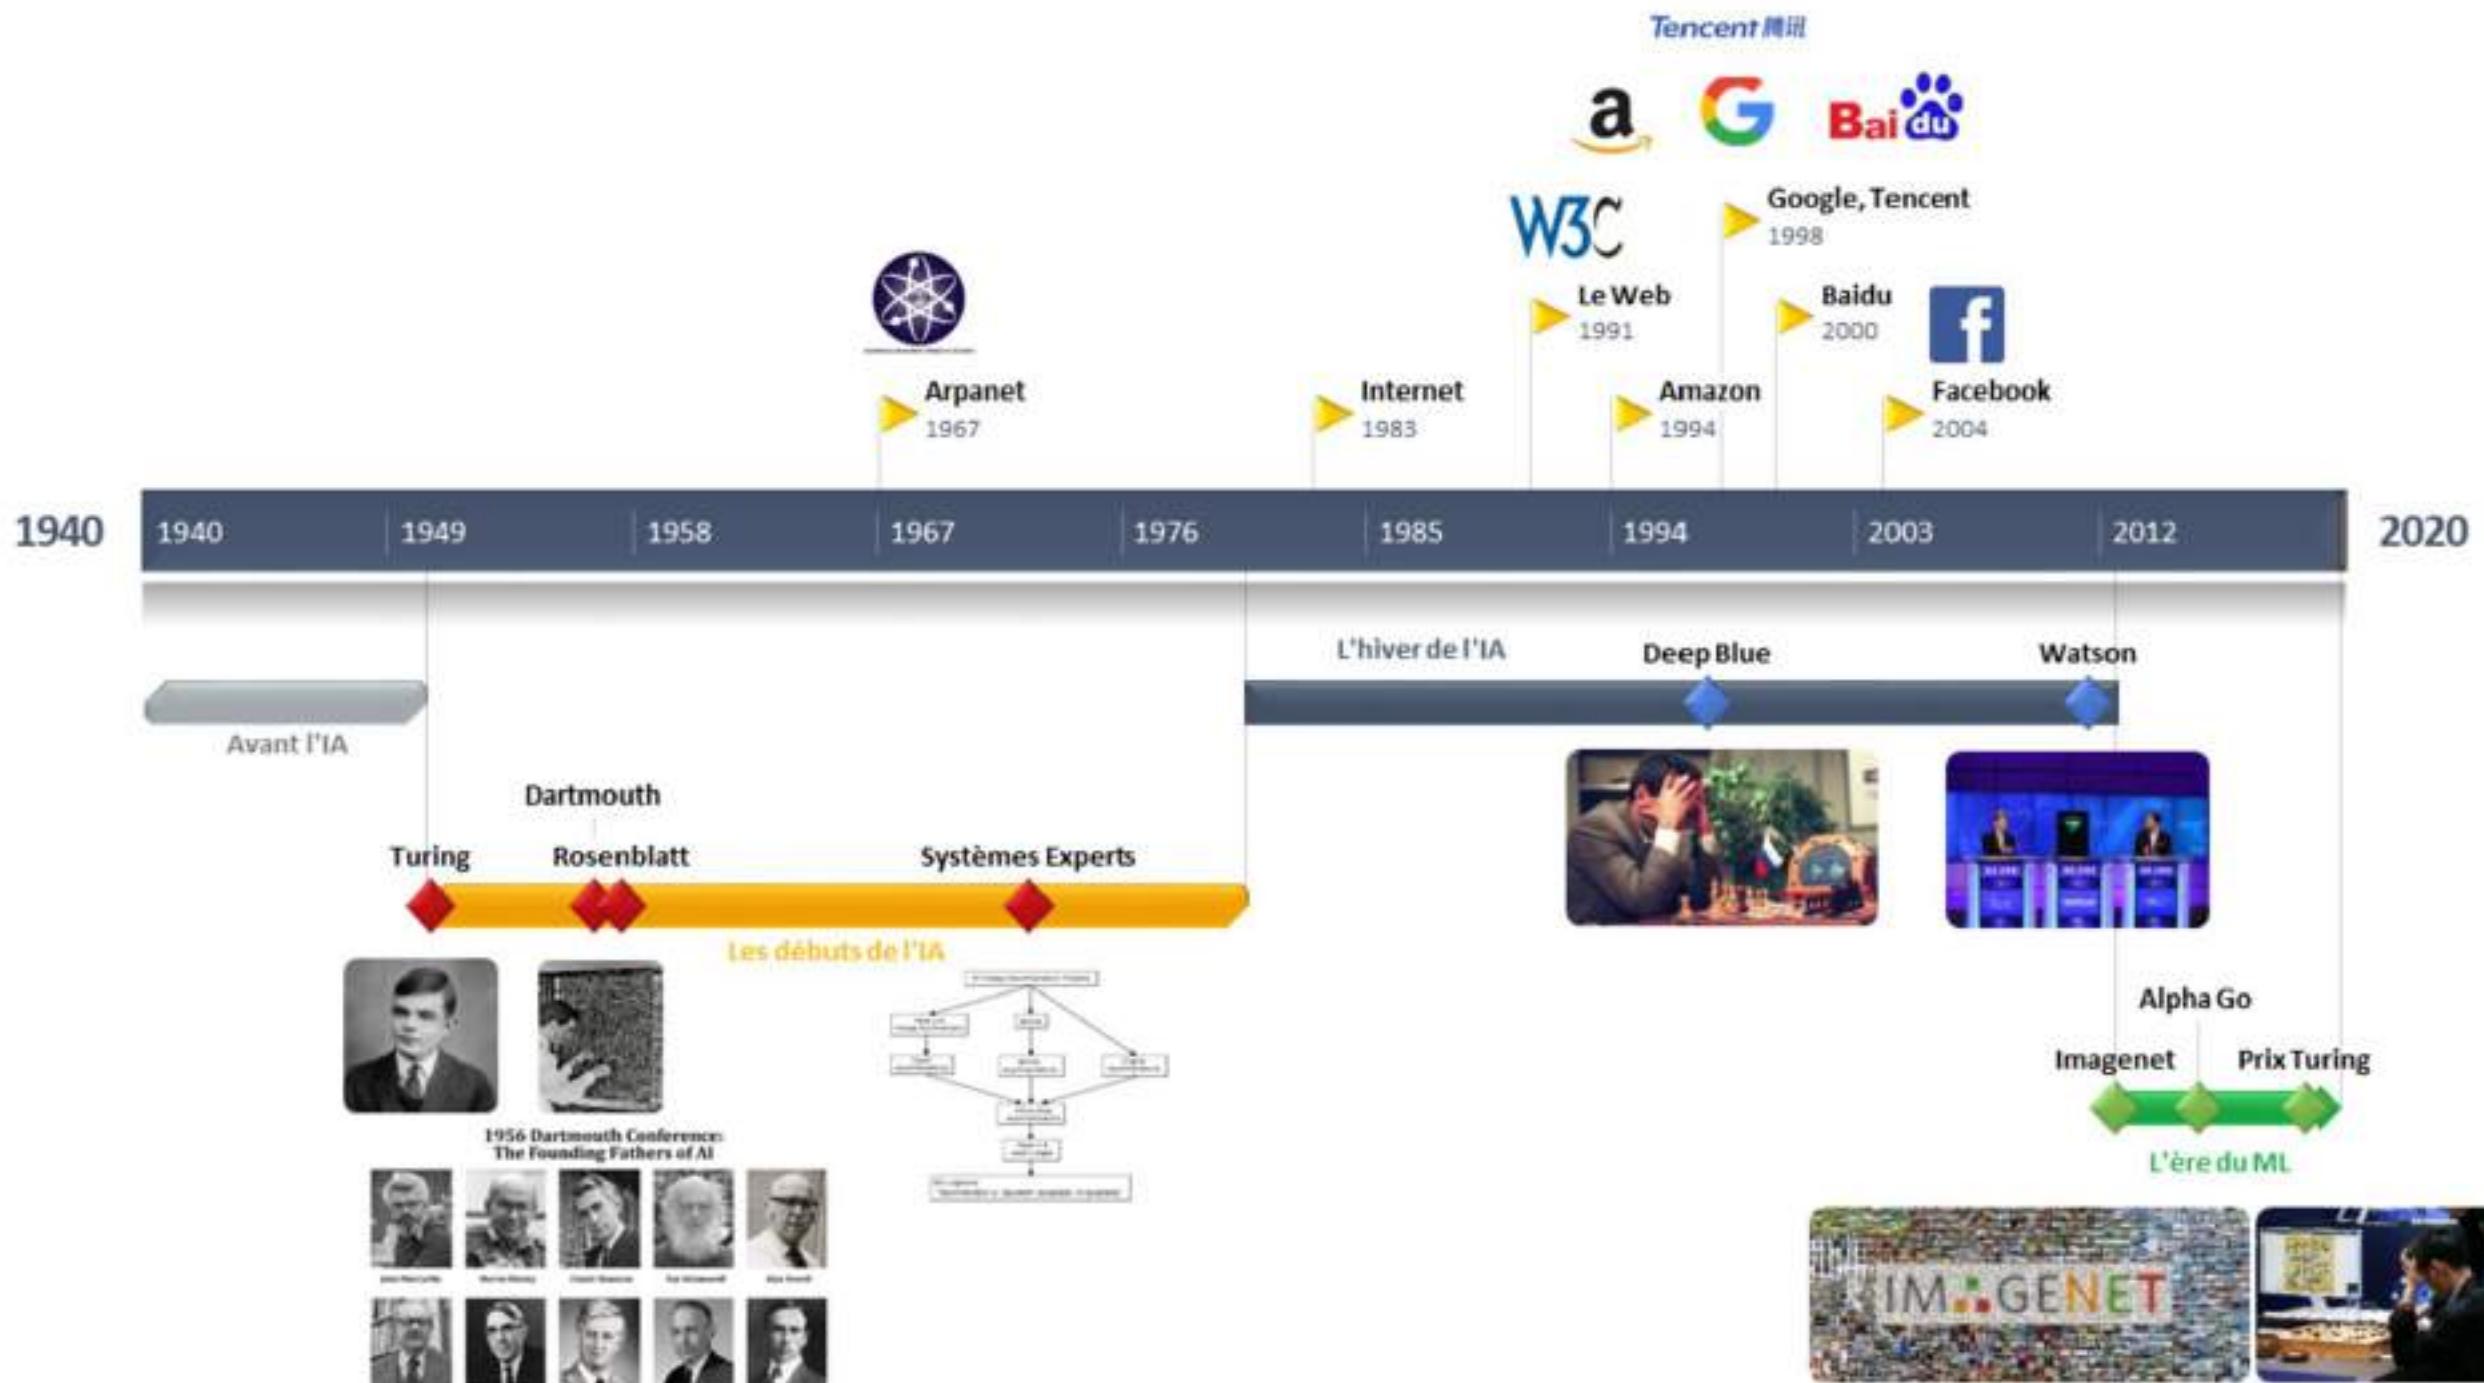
Tencent 腾讯

a

G

Bai du

W3C

Google, Tencent
1998

Le Web
1991

Baidu
2000

f

Arpanet
1967

Internet
1983

Amazon
1994

Facebook
2004

1940

1940 | 1949 | 1958 | 1967 | 1976 | 1985 | 1994 | 2003 | 2012

2020

L'hiver de l'IA

Deep Blue

Watson

Avant l'IA

Dartmouth

Turing

Rosenblatt

Systèmes Experts

Les débuts de l'IA

1956 Dartmouth Conference: The Founding Fathers of AI

Alpha Go

Imagenet

Prix Turing

L'ère du ML

IMAGENET